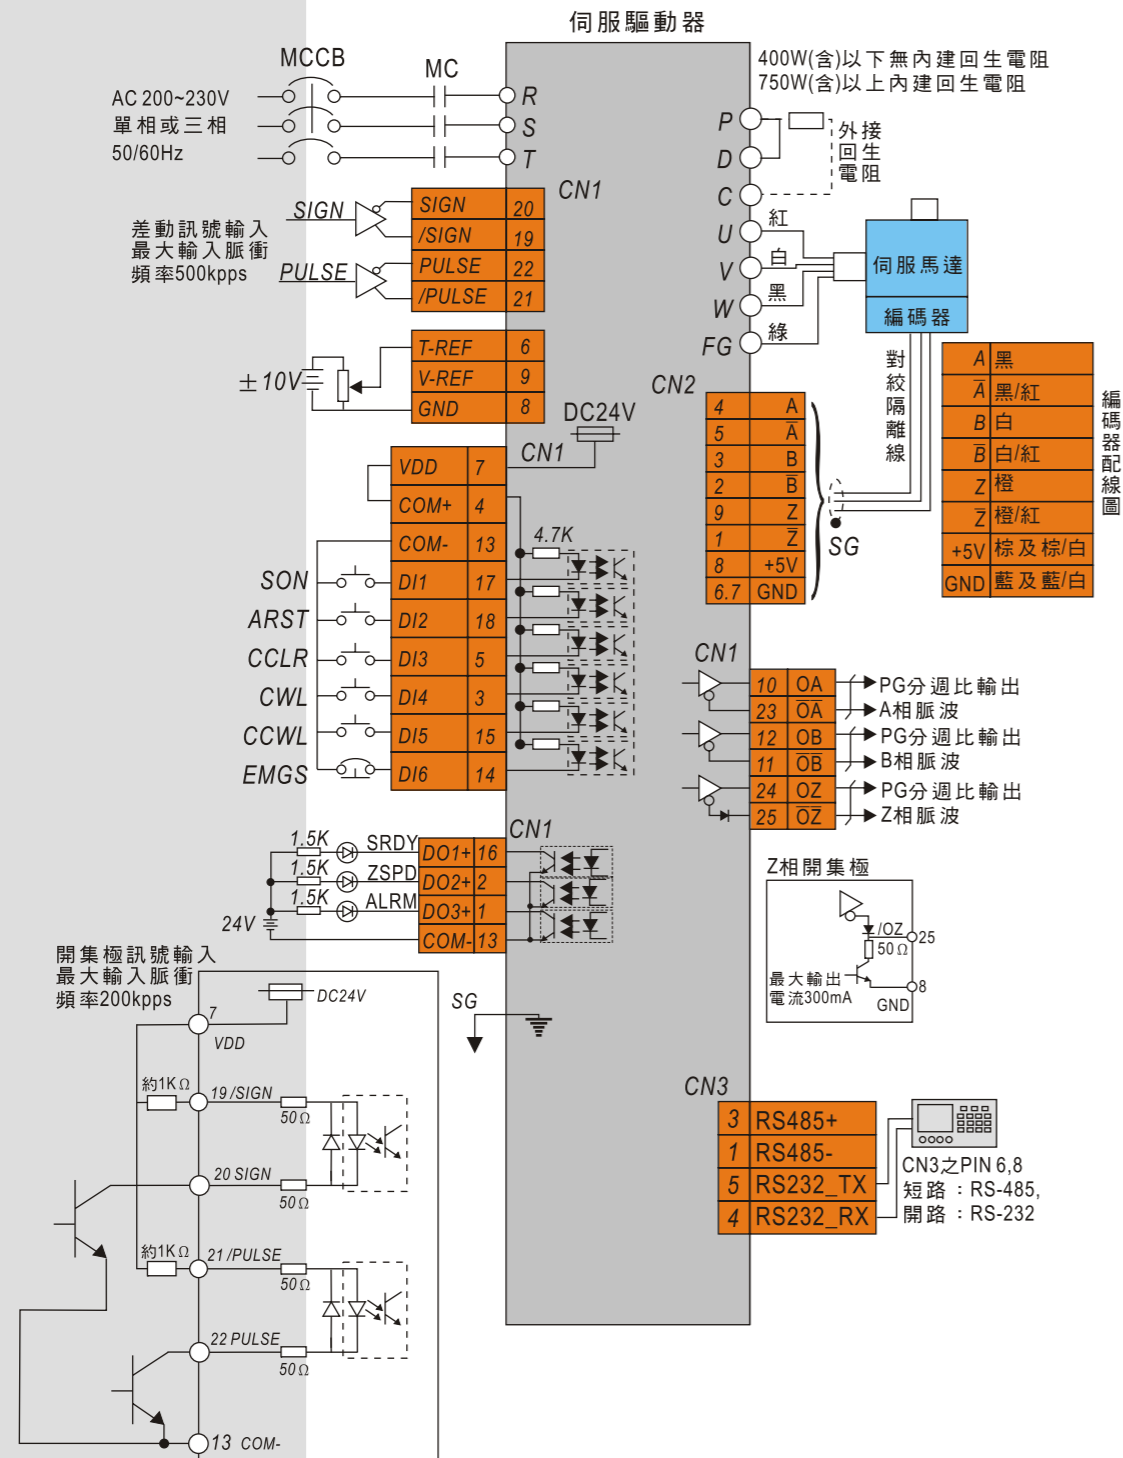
伺服驅動器

400W(含)以下無內建回生電阻
750W(含)以上內建回生電阻

MCCB
MC
AC 200~230V
單相或三相
50/60Hz

R
S
T

P
D
C
外接
回生
電阻

U
V
W
FG
紅
白
黑
綠
伺服馬達
編碼器

CN1
差動訊號輸入
最大輸入脈衝
頻率500kpps
SIGN
PULSE

| SIGN | 20 |
|---|---|
| /SIGN | 19 |
| PULSE | 22 |
| /PULSE | 21 |

±10V

| T-REF | 6 |
|---|---|
| V-REF | 9 |
| GND | 8 |

DC24V
CN1
CN2

| VDD | 7 |
|---|---|
| COM+ | 4 |
| COM- | 13 |
| DI1 | 17 |
| DI2 | 18 |
| DI3 | 5 |
| DI4 | 3 |
| DI5 | 15 |
| DI6 | 14 |

4.7K
SON
ARST
CCLR
CWL
CCWL
EMGS

| 4 | A |
|---|---|
| 5 | $\overline{A}$ |
| 3 | B |
| 2 | $\overline{B}$ |
| 9 | Z |
| 1 | $\overline{Z}$ |
| 8 | +5V |
| 6.7 | GND |

SG
對絞隔離線

| A | 黑 |
|---|---|
| $\overline{A}$ | 黑/紅 |
| B | 白 |
| $\overline{B}$ | 白/紅 |
| Z | 橙 |
| $\overline{Z}$ | 橙/紅 |
| +5V | 棕及棕/白 |
| GND | 藍及藍/白 |

編碼器配線圖

CN1

| 10 | OA |
|---|---|
| 23 | $\overline{OA}$ |
| 12 | OB |
| 11 | $\overline{OB}$ |
| 24 | OZ |
| 25 | $\overline{OZ}$ |

PG分週比輸出
A相脈波
PG分週比輸出
B相脈波
PG分週比輸出
Z相脈波

CN1
1.5K
SRDY
1.5K
ZSPD
1.5K
ALRM
24V

| DO1+ | 16 |
|---|---|
| DO2+ | 2 |
| DO3+ | 1 |
| COM- | 13 |

Z相開集極
/OZ
25
50Ω
最大輸出
電流300mA
8
GND

開集極訊號輸入
最大輸入脈衝
頻率200kpps
DC24V
SG
7
VDD
約1KΩ
19 /SIGN
50Ω
20 SIGN
50Ω
約1KΩ
21 /PULSE
50Ω
22 PULSE
50Ω
13 COM-

CN3

| 3 | RS485+ |
|---|---|
| 1 | RS485- |
| 5 | RS232_TX |
| 4 | RS232_RX |

CN3之PIN 6,8
短路：RS-485,
開路：RS-232